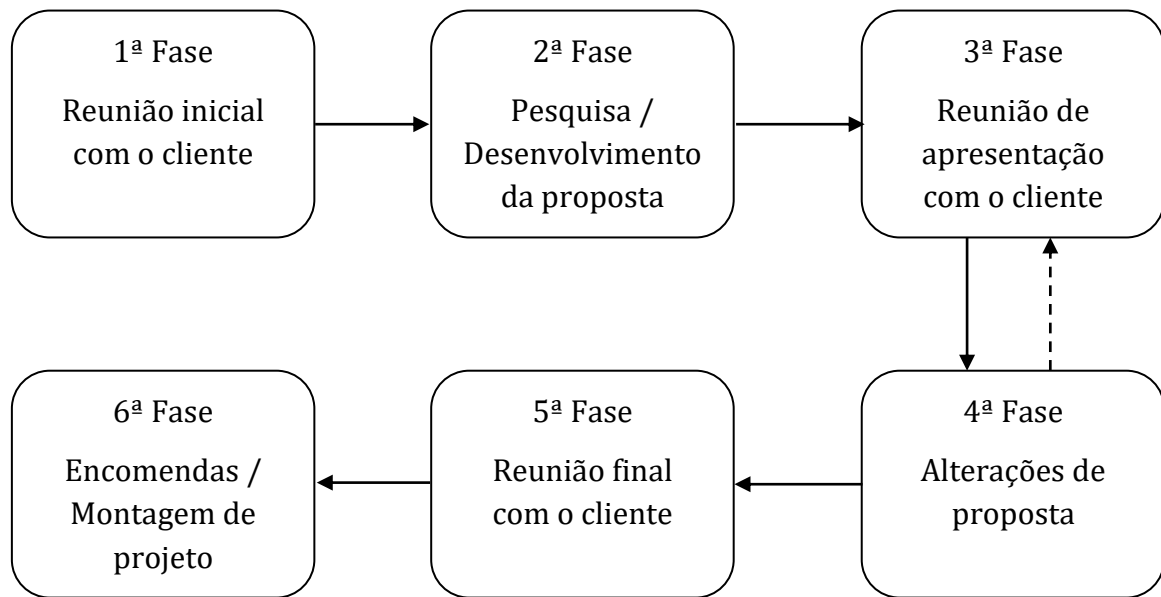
1ª Fase
Reunião inicial com o cliente

2ª Fase
Pesquisa / Desenvolvimento da proposta

3ª Fase
Reunião de apresentação com o cliente

4ª Fase
Alterações de proposta

5ª Fase
Reunião final com o cliente

6ª Fase
Encomendas / Montagem de projeto